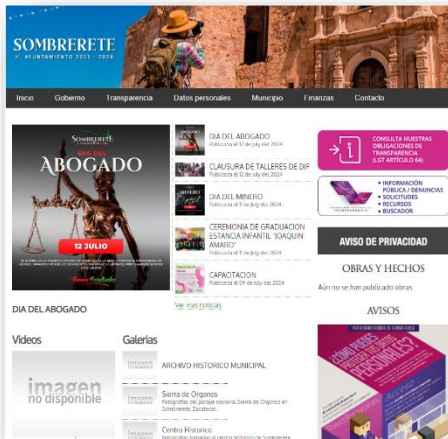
SOMBRERETE
AYUNTAMIENTO 2021 - 2024

Inicio
Gobierno
Transparencia
Datos personales
Municipio
Finanzas
Contacto

SOMBRERETE
DÍA DEL
ABOGADO
12 JULIO
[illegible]

DIA DEL ABOGADO
Publicado el 12 de July del 2024

CLAUSURA DE TALLERES DE DIF
Publicado el 12 de July del 2024

DIA DEL MINERO
Publicado el 11 de July del 2024

CEREMONIA DE GRADUACION ESTANCIA INFANTIL "JOAQUIN AMARO"
Publicado el 10 de July del 2024

CAPACITACION
Publicado el 09 de July del 2024

Ver mas noticias

CONSULTA NUESTRAS OBLIGACIONES DE TRANSPARENCIA (LGT ARTÍCULO 66)

• INFORMACIÓN PÚBLICA / DENUNCIAS
• SOLICITUDES
• RECURSOS
• BUSCADOR

AVISO DE PRIVACIDAD

OBRAS Y HECHOS

Aún no se han publicado obras

AVISOS

DIA DEL ABOGADO

Videos

imagen
no disponible

Galerias

ARCHIVO HISTORICO MUNICIPAL

Sierra de Organos
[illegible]

Centro Historico
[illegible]